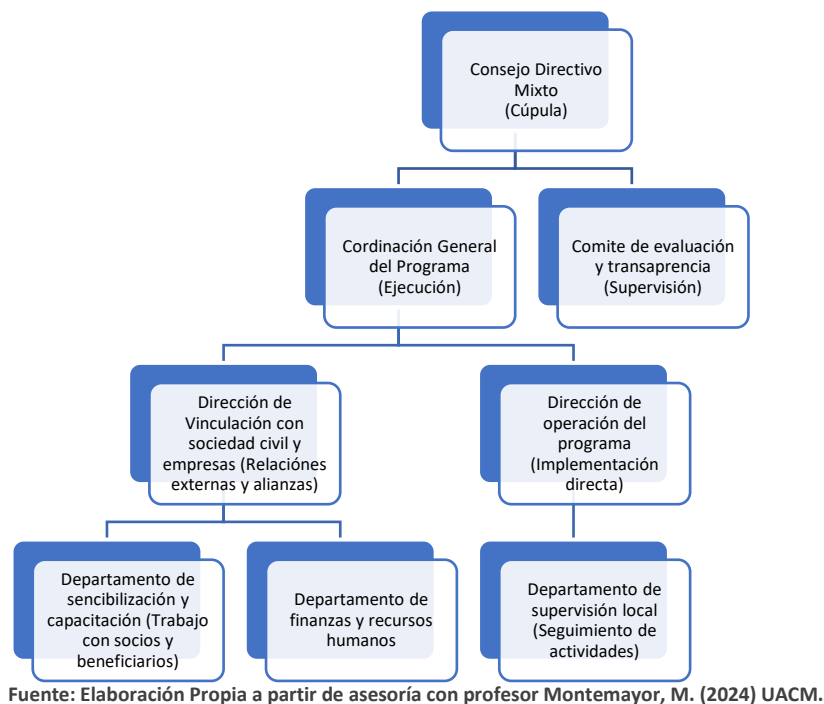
Consejo Directivo Mixto
(Cúpula)

Cordinación General del Programa
(Ejecución)

Comite de evaluación y transaprencia
(Supervisión)

Dirección de Vinculación con sociedad civil y empresas (Relaciónes externas y alianzas)

Dirección de operación del programa
(Implementación directa)

Departamento de sencibilización y capacitación (Trabajo con socios y beneficiarios)

Departamento de finanzas y recursos humanos

Departamento de supervisión local
(Seguimiento de actividades)

Fuente: Elaboración Propia a partir de asesoría con profesor Montemayor, M. (2024) UACM.